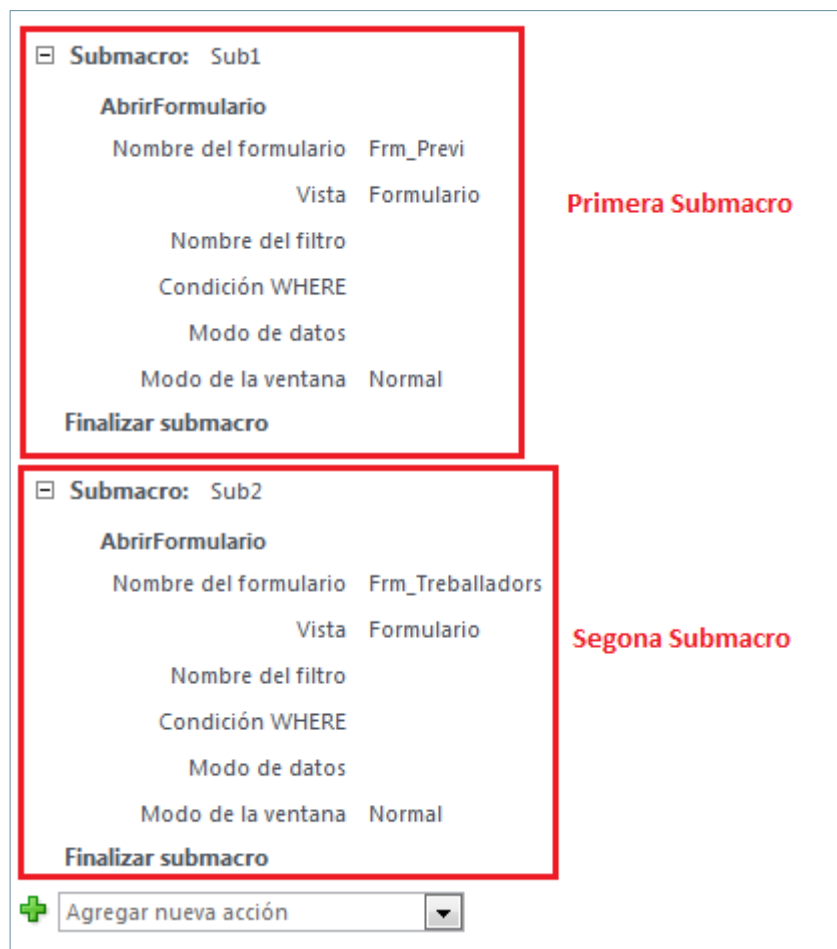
⊟ **Submacro:** Sub1

**AbrirFormulario**

Nombre del formulario Frm_Previ

Vista Formulario

Nombre del filtro

Condición WHERE

Modo de datos

Modo de la ventana Normal

**Finalizar submacro**

**Primera Submacro**

⊟ **Submacro:** Sub2

**AbrirFormulario**

Nombre del formulario Frm_Treballadors

Vista Formulario

Nombre del filtro

Condición WHERE

Modo de datos

Modo de la ventana Normal

**Finalizar submacro**

**Segona Submacro**

Agregar nueva acción